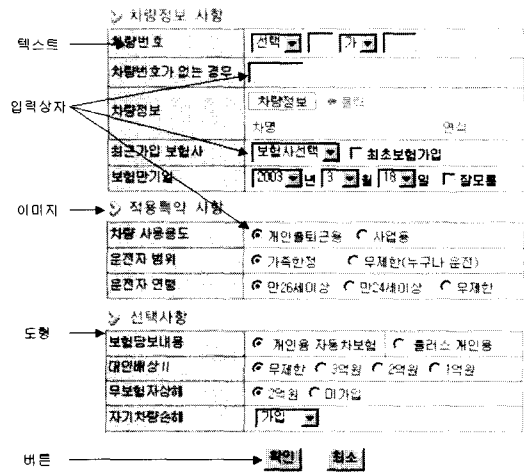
텍스트

입력상자

이미지

도형

버튼

차량정보 사항

| 차량번호 | 선택 ▼ 가 ▼ |
|---|---|
| 차량번호가 없는 경우 | |
| 차량정보 | 차량정보 ● 클릭 |
| | 차명 연식 |
| 최근가입 보험사 | 보험사선택 ▼ ☐ 최초보험가입 |
| 보험만기일 | 2003 ▼년 3 ▼월 18 ▼일 ☐ 잘모름 |

적용특약 사항

| 차량 사용용도 | ● 개인출퇴근용 ○ 사업용 |
|---|---|
| 운전자 범위 | ● 가족한정 ○ 무제한(누구나 운전) |
| 운전자 연령 | ● 만26세이상 ○ 만24세이상 ○ 무제한 |

선택사항

| 보험담보내용 | ● 개인용 자동차보험 ○ 플러스 개인용 |
|---|---|
| 대인배상II | ● 무제한 ○ 3억원 ○ 2억원 ○ 1억원 |
| 무보험자상해 | ● 2억원 ○ 미가입 |
| 자기차량손해 | 가입 ▼ |

확인 취소